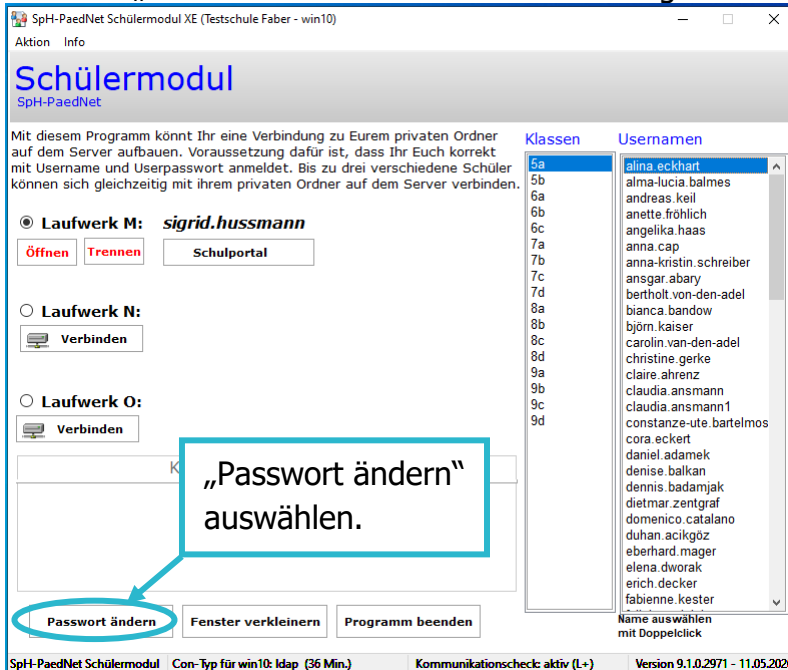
SpH-PaedNet Schülermodul XE (Testschule Faber - win10)

Aktion Info

Schülermodul
SpH-PaedNet

Mit diesem Programm könnt Ihr eine Verbindung zu Eurem privaten Ordner auf dem Server aufbauen. Voraussetzung dafür ist, dass Ihr Euch korrekt mit Username und Userpasswort anmeldet. Bis zu drei verschiedene Schüler können sich gleichzeitig mit ihrem privaten Ordner auf dem Server verbinden.

Laufwerk M: sigrid.hussmann
Öffnen Trennen Schulportal

Laufwerk N:
Verbinden

Laufwerk O:
Verbinden

K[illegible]

„Passwort ändern“ auswählen.

Passwort ändern Fenster verkleinern Programm beenden

Klassen
5a
5b
6a
6b
6c
7a
7b
7c
7d
8a
8b
8c
8d
9a
9b
9c
9d

Usernamen
alina.eckhart
alma-lucia.balmes
andreas.keil
anette.fröhlich
angelika.haas
anna.cap
anna-kristin.schreiber
ansgar.abary
bertholt.von-den-adel
bianca.bandow
björn.kaiser
carolin.van-den-adel
christine.gerke
claire.ahrenz
claudia.ansmann
claudia.ansmann1
constanze-ute.bartelmos
cora.eckert
daniel.adamek
denise.balkan
dennis.badamjak
dietmar.zentgraf
domenico.catalano
duhan.acikgöz
eberhard.mager
elena.dworak
erich.decker
fabienne.kester

Name auswählen mit Doppelclick

SpH-PaedNet Schülermodul | Con-Typ für win10: ldap (36 Min.) | Kommunikationscheck: aktiv (L+) | Version 9.1.0.2971 - 11.05.202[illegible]